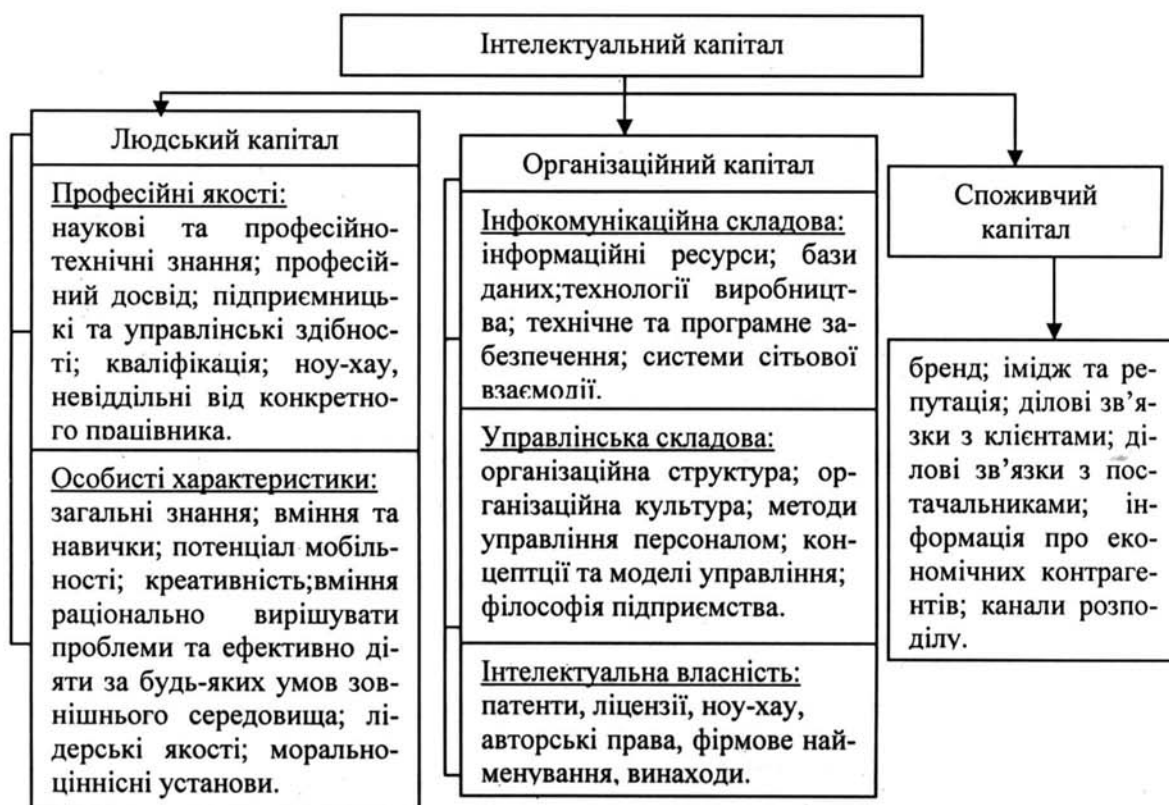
Інтелектуальний капітал

Людський капітал

Професійні якості:
наукові та професійно-технічні знання; професійний досвід; підприємницькі та управлінські здібності; кваліфікація; ноу-хау, невіддільні від конкретного працівника.

Особисті характеристики:
загальні знання; вміння та навички; потенціал мобільності; креативність;вміння раціонально вирішувати проблеми та ефективно діяти за будь-яких умов зовнішнього середовища; лідерські якості; морально-ціннісні установи.

Організаційний капітал

Інфокомунікаційна складова:
інформаційні ресурси; бази даних;технології виробництва; технічне та програмне забезпечення; системи сітьової взаємодії.

Управлінська складова:
організаційна структура; організаційна культура; методи управління персоналом; концепції та моделі управління; філософія підприємства.

Інтелектуальна власність:
патенти, ліцензії, ноу-хау, авторські права, фірмове найменування, винаходи.

Споживчий капітал

бренд; імідж та репутація; ділові зв'язки з клієнтами; ділові зв'язки з постачальниками; інформація про економічних контрагентів; канали розподілу.